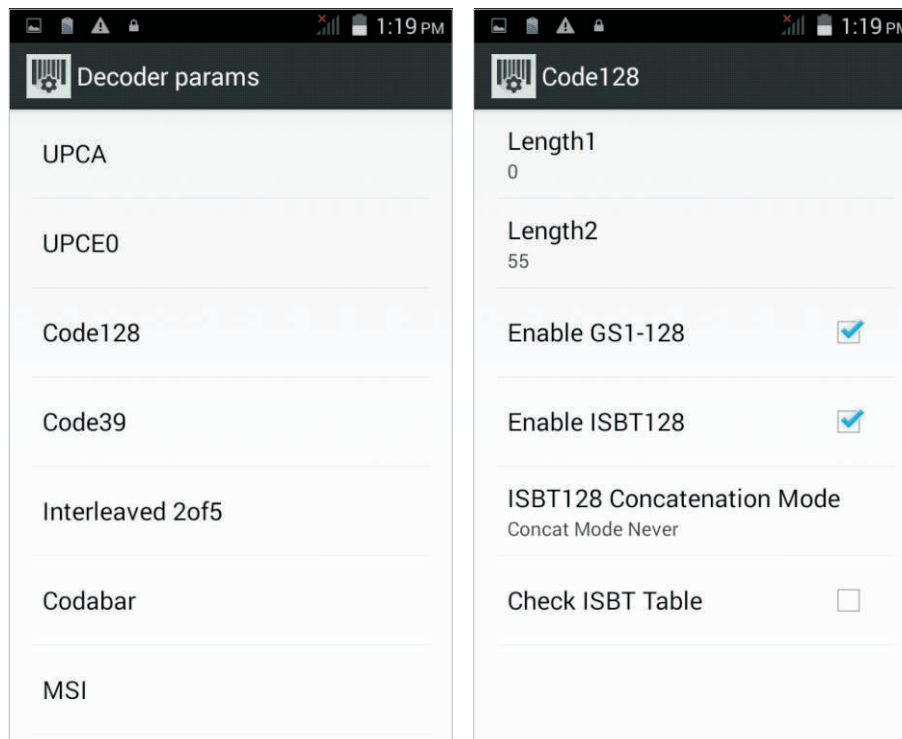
1:19 PM

Decoder params

UPCA

UPCE0

Code128

Code39

Interleaved 2of5

Codabar

MSI

1:19 PM

Code128

Length1
0

Length2
55

Enable GS1-128

Enable ISBT128

ISBT128 Concatenation Mode
Concat Mode Never

Check ISBT Table